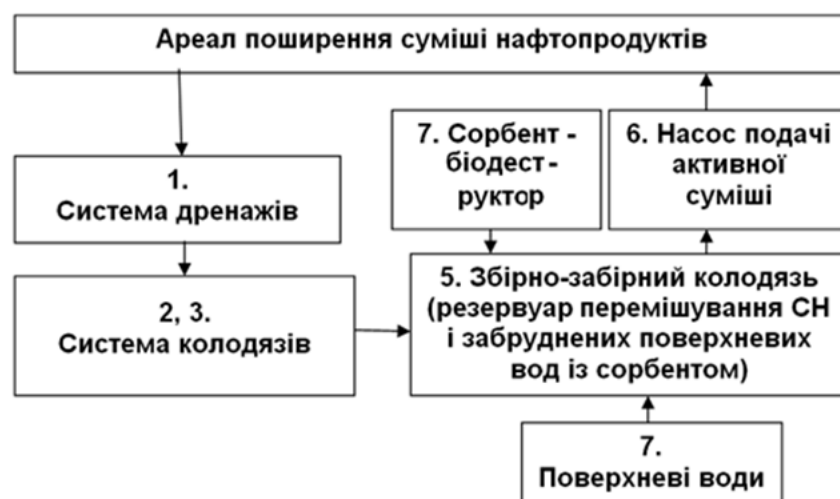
Ареал поширення суміші нафтопродуктів

1.
Система дренажів

2, 3.
Система колодязів

7. Сорбент - біодест - руктор

6. Насос подачі активної суміші

5. Збірно-забірний колодязь (резервуар перемішування СН і забруднених поверхневих вод із сорбентом)

7.
Поверхневі води